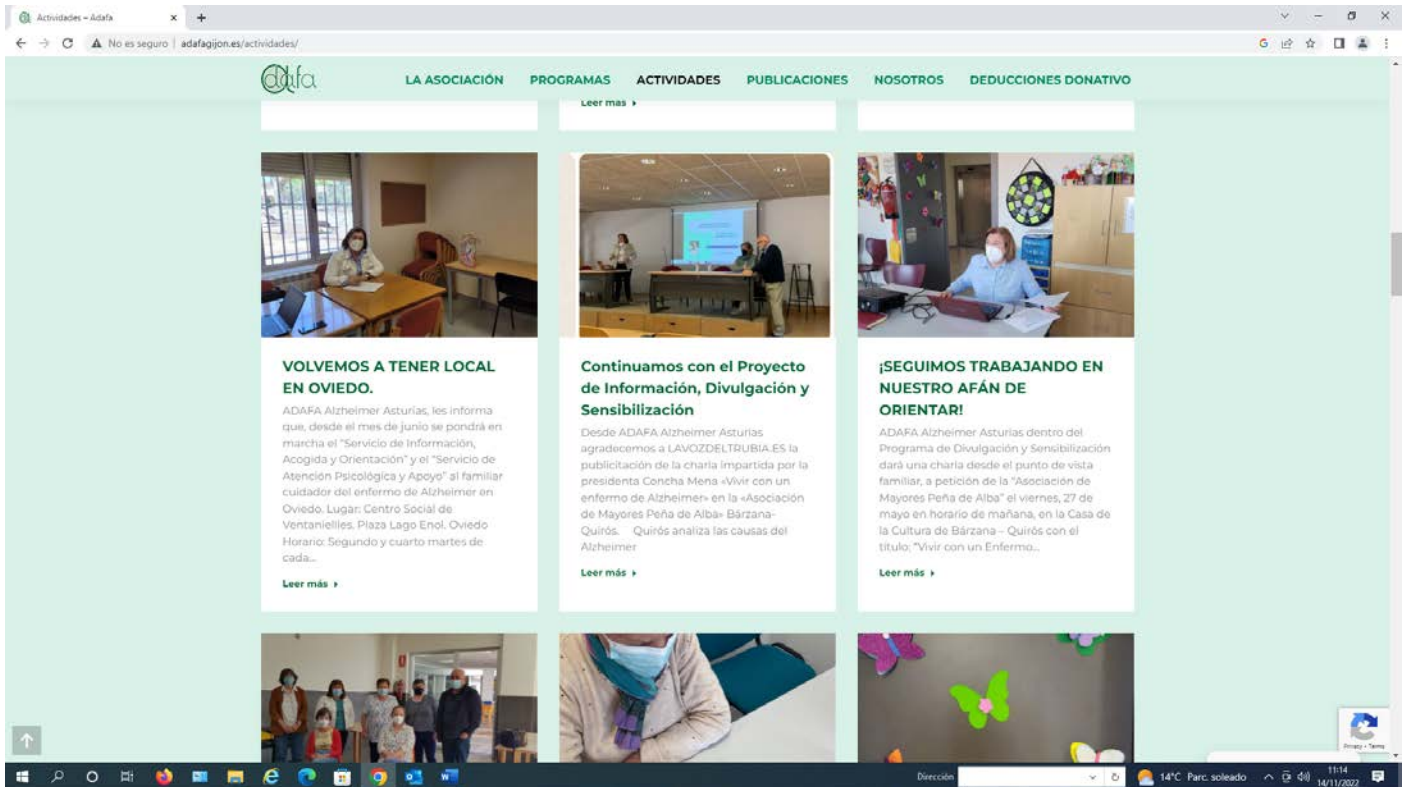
Actividades – Adafa

No es seguro | adafagijon.es/actividades/

adafa

LA ASOCIACIÓN PROGRAMAS ACTIVIDADES PUBLICACIONES NOSOTROS DEDUCCIONES DONATIVO

Leer más ▸

VOLVEMOS A TENER LOCAL EN OVIEDO.

ADAFA Alzheimer Asturias, les informa que, desde el mes de junio se pondrá en marcha el "Servicio de Información, Acogida y Orientación" y el "Servicio de Atención Psicológica y Apoyo" al familiar cuidador del enfermo de Alzheimer en Oviedo. Lugar: Centro Social de Ventanielles. Plaza Lago Enol. Oviedo Horario: Segundo y cuarto martes de cada...

Leer más ▸

Continuamos con el Proyecto de Información, Divulgación y Sensibilización

Desde ADAFA Alzheimer Asturias agradecemos a LAVOZDELTRUBIA.ES la publicitación de la charla impartida por la presidenta Concha Mena «Vivir con un enfermo de Alzheimer» en la «Asociación de Mayores Peña de Alba» Bárzana-Quirós. Quirós analiza las causas del Alzheimer

Leer más ▸

¡SEGUIMOS TRABAJANDO EN NUESTRO AFÁN DE ORIENTAR!

ADAFA Alzheimer Asturias dentro del Programa de Divulgación y Sensibilización dará una charla desde el punto de vista familiar, a petición de la "Asociación de Mayores Peña de Alba" el viernes, 27 de mayo en horario de mañana, en la Casa de la Cultura de Bárzana – Quirós con el título: "Vivir con un Enfermo...

Leer más ▸

Privacy - Terms

Dirección

14°C Parc. soleado 11:14 14/11/2022